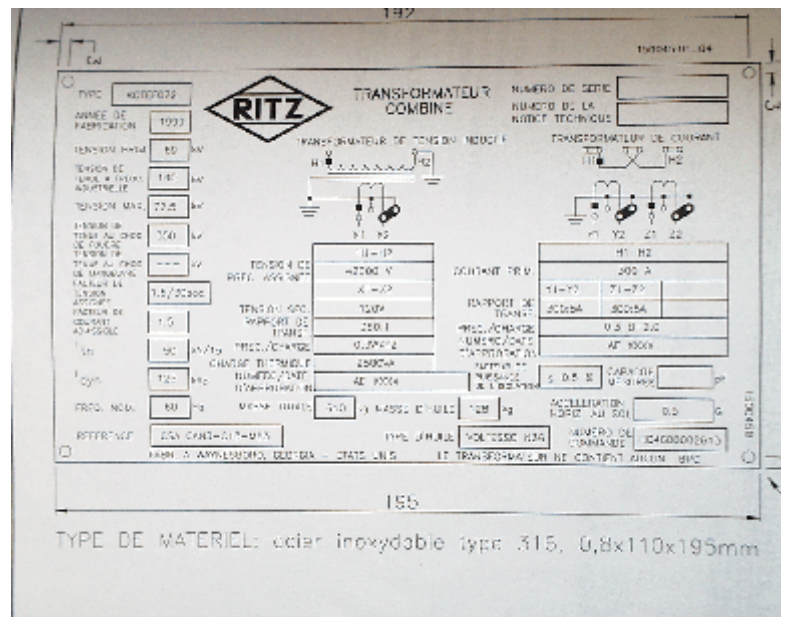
192

Ca

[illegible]

TYPE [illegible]

RITZ

TRANSFORMATEUR COMBINE

NUMERO DE SERIE

NUMERO DE LA NOTICE TECHNIQUE

ANNEE DE FABRICATION 1992

TENSION PHYM 60 kV

TENSION DE TENUE A FREQU. INDUSTRIELLE 140 kV

TENSION MAX. 72,5 kV

TENSION DE TENUE AU CHOC DE FOUDRE 350 kV

TENSION DE TENUE AU CHOC DE MANOEUVRE --- kV

FACTEUR DE TENSION ASSIGNE 1,5/30sec

FACTEUR DE COURANT ASSIGNE 1,5

$I_{th}$ 50 kA/1s

$I_{dyn}$ 125 kA

FREQ. NOM. 50 Hz

REFERENCE 25A CAND-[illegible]

TRANSFORMATEUR DE TENSION INDUCTIF

H1 H2

X1 X2

TRANSFORMATEUR DE COURANT

H1 H2

Y1 Y2 Z1 Z2

TENSIONS PRIM. ASSIGNEE H1-H2 42000 V

X1-X2

TENSION SEC. 100V

RAPPORT DE TRANS. 350:1

PRECI./CHARGE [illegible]

CHARGE THERMIQUE 2500VA

NUMERO/DATE D'APPROBATION AE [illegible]

COURANT PRIM. H1-H2 300 A

Y1-Y2 Z1-Z2

RAPPORT DE TRANSF. 300/5A 300/5A

PRECI./CHARGE 0,5 B 0,0

NUMERO/DATE D'APPROBATION AE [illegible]

FACTEUR DE PUISSANCE & LES PERTES ≤ 0,5 %

CAPACITE MESUREE pF

MASSE HUILE 510 kg MASSE ENTIERE 1295 kg

TYPE D'HUILE VOLTESSO 35A

ACCELERATION HORIZ. AU SOL 0,5 G

NUMERO DE COMMANDE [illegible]

FABRIQUE A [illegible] GEORGIA - ETATS UNIS

LE TRANSFORMATEUR NE CONTIENT AUCUN BPC

195

TYPE DE MATERIEL: acier inoxydable type 315, 0,8x110x195mm